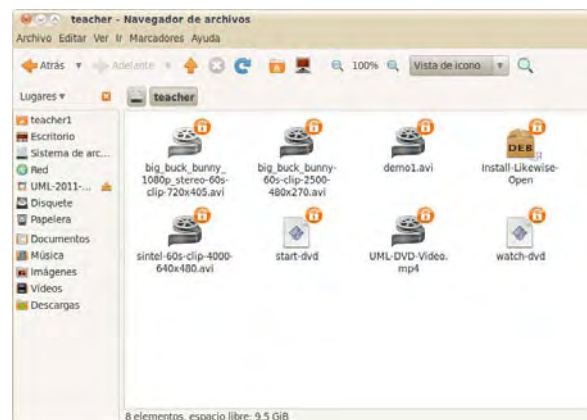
teacher - Navegador de archivos

Archivo Editar Ver Ir Marcadores Ayuda

Atrás Adelante 100% Vista de icono

Lugares teacher

teacher1
Escritorio
Sistema de arc...
Red
UML-2011-...
Disquete
Papelera
Documentos
Música
Imágenes
Vídeos
Descargas

big_buck_bunny_1080p_stereo-60s-clip-720x405.avi

big_buck_bunny-60s-clip-2500-480x270.avi

demo1.avi

DEB
Install-Likewise-Open

sintel-60s-clip-4000-640x480.avi

start-dvd

UML-DVD-Video.mp4

watch-dvd

8 elementos, espacio libre: 9,5 GiB